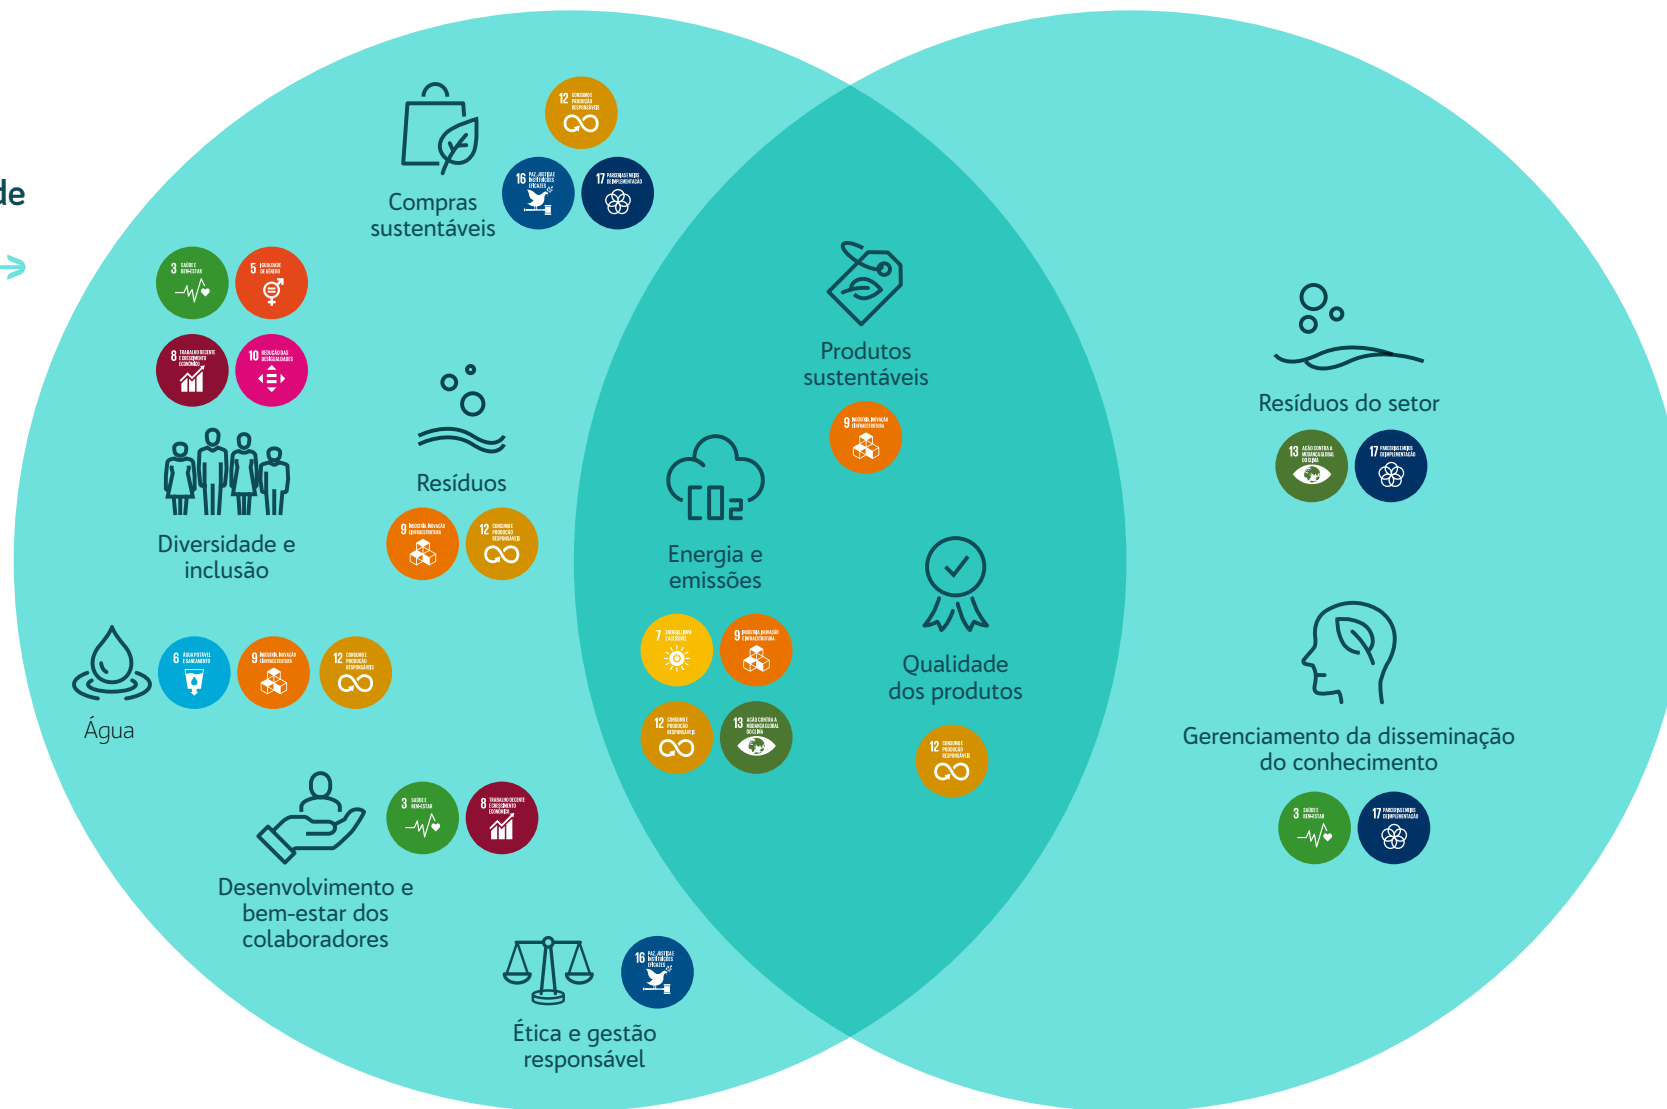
de

Compras sustentáveis

12

16

17

3

5

8

10

Diversidade e inclusão

Resíduos

9

12

Água

6

9

12

Desenvolvimento e bem-estar dos colaboradores

3

8

Ética e gestão responsável

16

Produtos sustentáveis

9

Energia e emissões

7

9

12

13

Qualidade dos produtos

12

Resíduos do setor

13

17

Gerenciamento da disseminação do conhecimento

3

17